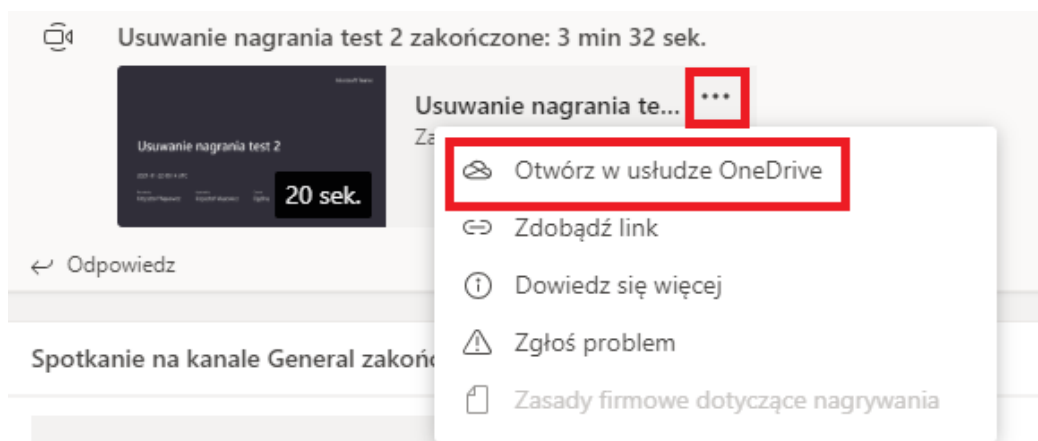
Usuwanie nagrania test 2 zakończone: 3 min 32 sek.

Microsoft Teams

Usuwanie nagrania test 2

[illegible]

20 sek.

Usuwanie nagrania te...

Za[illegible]

Otwórz w usłudze OneDrive

Zdobądź link

Dowiedz się więcej

Zgłoś problem

Zasady firmowe dotyczące nagrywania

Odpowiedz

Spotkanie na kanale General zakoń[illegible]